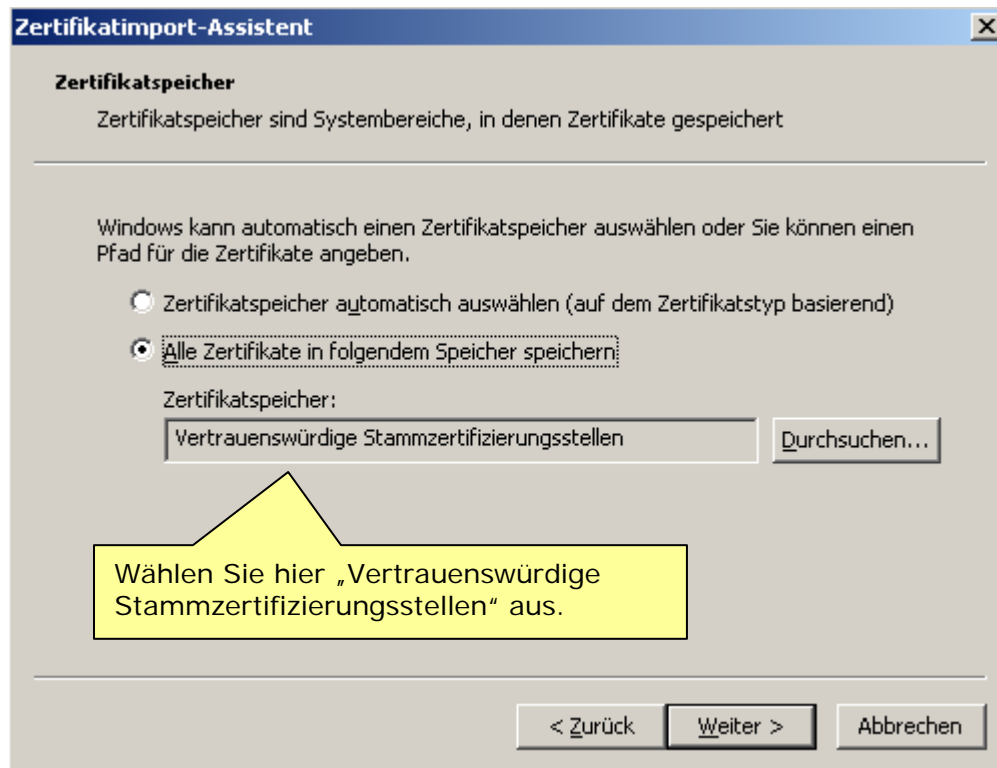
Zertifikatimport-Assistent

×

Zertifikatspeicher

Zertifikatspeicher sind Systembereiche, in denen Zertifikate gespeichert

Windows kann automatisch einen Zertifikatspeicher auswählen oder Sie können einen Pfad für die Zertifikate angeben.

Zertifikatspeicher automatisch auswählen (auf dem Zertifikatstyp basierend)

Alle Zertifikate in folgendem Speicher speichern

Zertifikatspeicher:

Vertrauenswürdige Stammzertifizierungsstellen

Durchsuchen...

Wählen Sie hier „Vertrauenswürdige Stammzertifizierungsstellen" aus.

< Zurück

Weiter >

Abbrechen